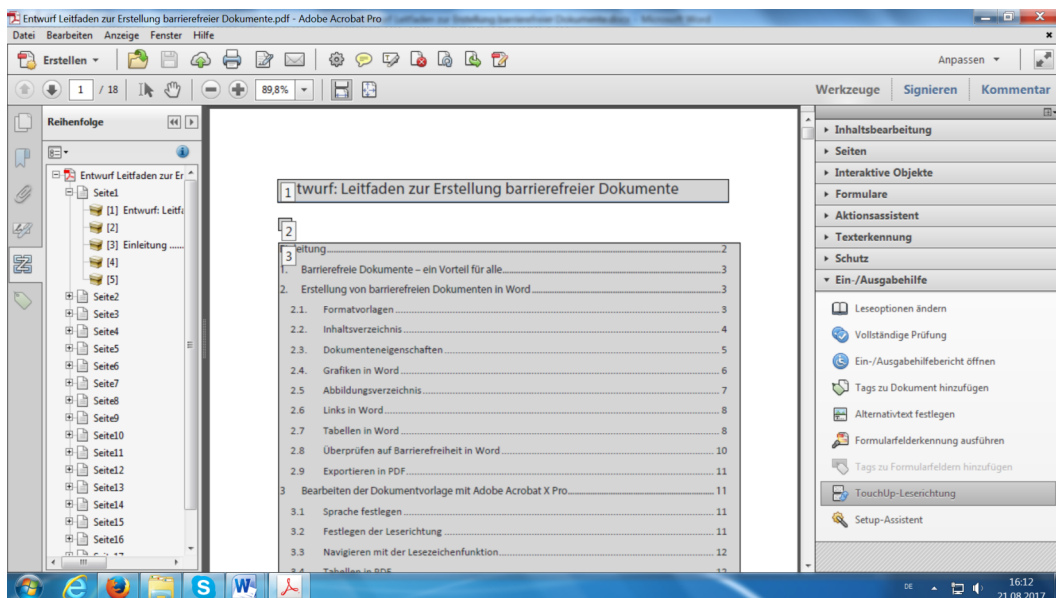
Entwurf Leitfaden zur Erstellung barrierefreier Dokumente.pdf - Adobe Acrobat Pro

Datei Bearbeiten Anzeige Fenster Hilfe

Erstellen

Anpassen

1 / 18

89,8%

Werkzeuge Signieren Kommentar

Reihenfolge

Entwurf Leitfaden zur Er
Seite1
[1] Entwurf: Leitfa
[2]
[3] Einleitung ......
[4]
[5]
Seite2
Seite3
Seite4
Seite5
Seite6
Seite7
Seite8
Seite9
Seite10
Seite11
Seite12
Seite13
Seite14
Seite15
Seite16

1 twurf: Leitfaden zur Erstellung barrierefreier Dokumente

2

3 eitung....2
1. Barrierefreie Dokumente – ein Vorteil für alle....3
2. Erstellung von barrierefreien Dokumenten in Word....3
2.1. Formatvorlagen....3
2.2. Inhaltsverzeichnis....4
2.3. Dokumenteneigenschaften....5
2.4. Grafiken in Word....6
2.5. Abbildungsverzeichnis....7
2.6 Links in Word....8
2.7 Tabellen in Word....8
2.8 Überprüfen auf Barrierefreiheit in Word....10
2.9 Exportieren in PDF....11
3 Bearbeiten der Dokumentvorlage mit Adobe Acrobat X Pro....11
3.1 Sprache festlegen....11
3.2 Festlegen der Leserichtung....11
3.3 Navigieren mit der Lesezeichenfunktion....12
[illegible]

Inhaltsbearbeitung
Seiten
Interaktive Objekte
Formulare
Aktionsassistent
Texterkennung
Schutz
Ein-/Ausgabehilfe
Leseoptionen ändern
Vollständige Prüfung
Ein-/Ausgabehilfebericht öffnen
Tags zu Dokument hinzufügen
Alternativtext festlegen
Formularfelderkennung ausführen
Tags zu Formularfeldern hinzufügen
TouchUp-Leserichtung
Setup-Assistent

DE 16:12 21.08.2017